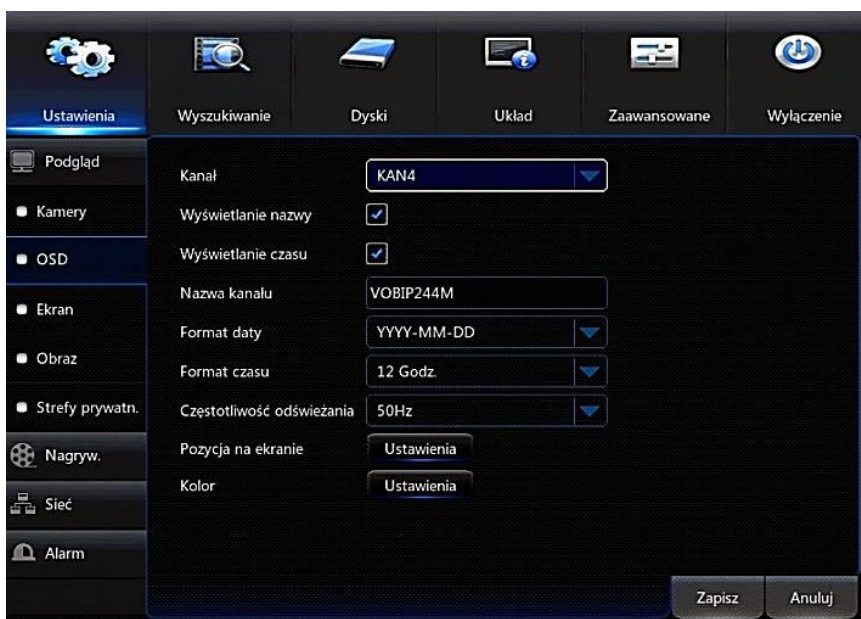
Ustawienia
Wyszukiwanie
Dyski
Układ
Zaawansowane
Wyłączenie

Podgląd
Kamery
OSD
Ekran
Obraz
Strefy prywatn.
Nagryw.
Sieć
Alarm

Kanał
KAN4
Wyświetlanie nazwy
Wyświetlanie czasu
Nazwa kanału
VOBIP244M
Format daty
YYYY-MM-DD
Format czasu
12 Godz.
Częstotliwość odświeżania
50Hz
Pozycja na ekranie
Ustawienia
Kolor
Ustawienia

Zapisz
Anuluj